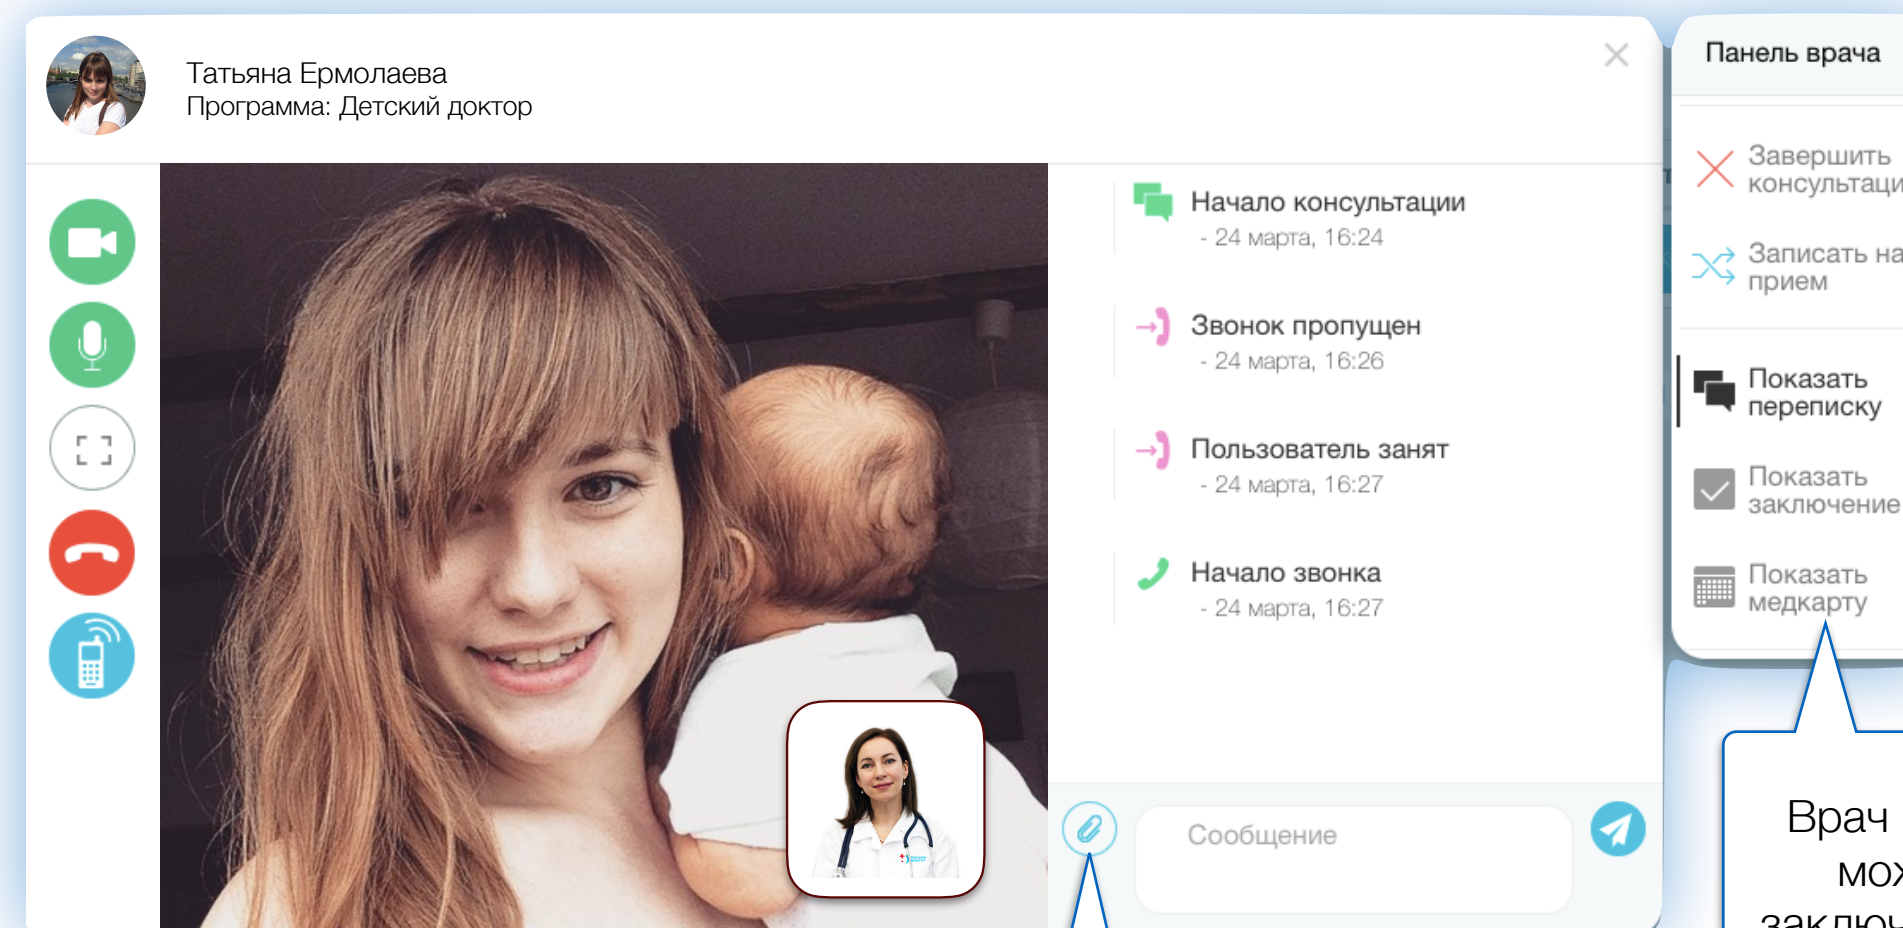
Татьяна Ермолаева
Программа: Детский доктор

Начало консультации
- 24 марта, 16:24

Звонок пропущен
- 24 марта, 16:26

Пользователь занят
- 24 марта, 16:27

Начало звонка
- 24 марта, 16:27

Сообщение

Панель врача

Завершить консультаци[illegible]

Записать на прием

Показать переписку

Показать заключение

Показать медкарту

Врач
мо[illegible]
заклю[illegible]